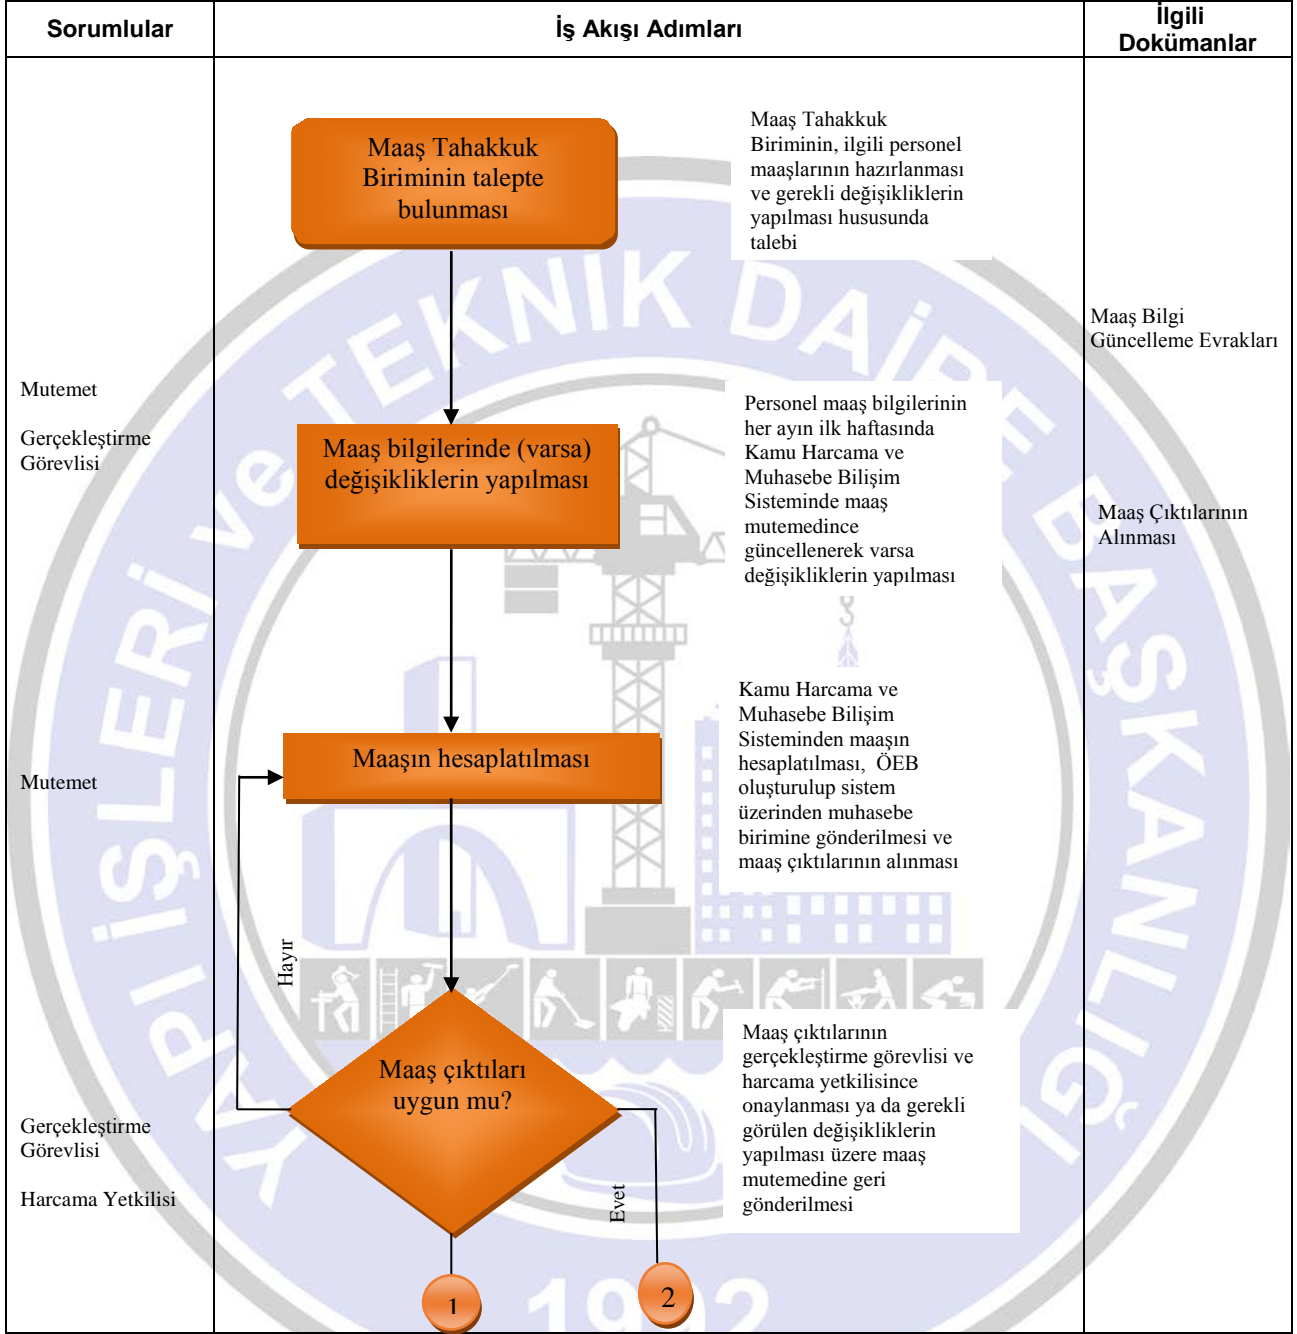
| Sorumlular | İş Akışı Adımları | İlgili Dokümanlar |
|---|---|---|
| Mutemet<br>Gerçekleştirme Görevlisi<br>Mutemet<br>Gerçekleştirme Görevlisi<br>Harcama Yetkilisi | Maaş Tahakkuk Biriminin talepte bulunması<br>Maaş Tahakkuk Biriminin, ilgili personel maaşlarının hazırlanması ve gerekli değişikliklerin yapılması hususunda talebi<br>Maaş bilgilerinde (varsa) değişikliklerin yapılması<br>Personel maaş bilgilerinin her ayın ilk haftasında Kamu Harcama ve Muhasebe Bilişim Sisteminde maaş mutemedince güncellenerek varsa değişikliklerin yapılması<br>Maaşın hesaplatılması<br>Kamu Harcama ve Muhasebe Bilişim Sisteminden maaşın hesaplatılması, ÖEB oluşturulup sistem üzerinden muhasebe birimine gönderilmesi ve maaş çıktılarının alınması<br>Hayır<br>Maaş çıktıları uygun mu?<br>Evet<br>Maaş çıktılarının gerçekleştirme görevlisi ve harcama yetkilisince onaylanması ya da gerekli görülen değişikliklerin yapılması üzere maaş mutemedine geri gönderilmesi<br>1<br>2 | Maaş Bilgi Güncelleme Evrakları<br>Maaş Çıktılarının Alınması |

YAPI İŞLERİ ve TEKNİK DAİRE BAŞKANLIĞI 1992